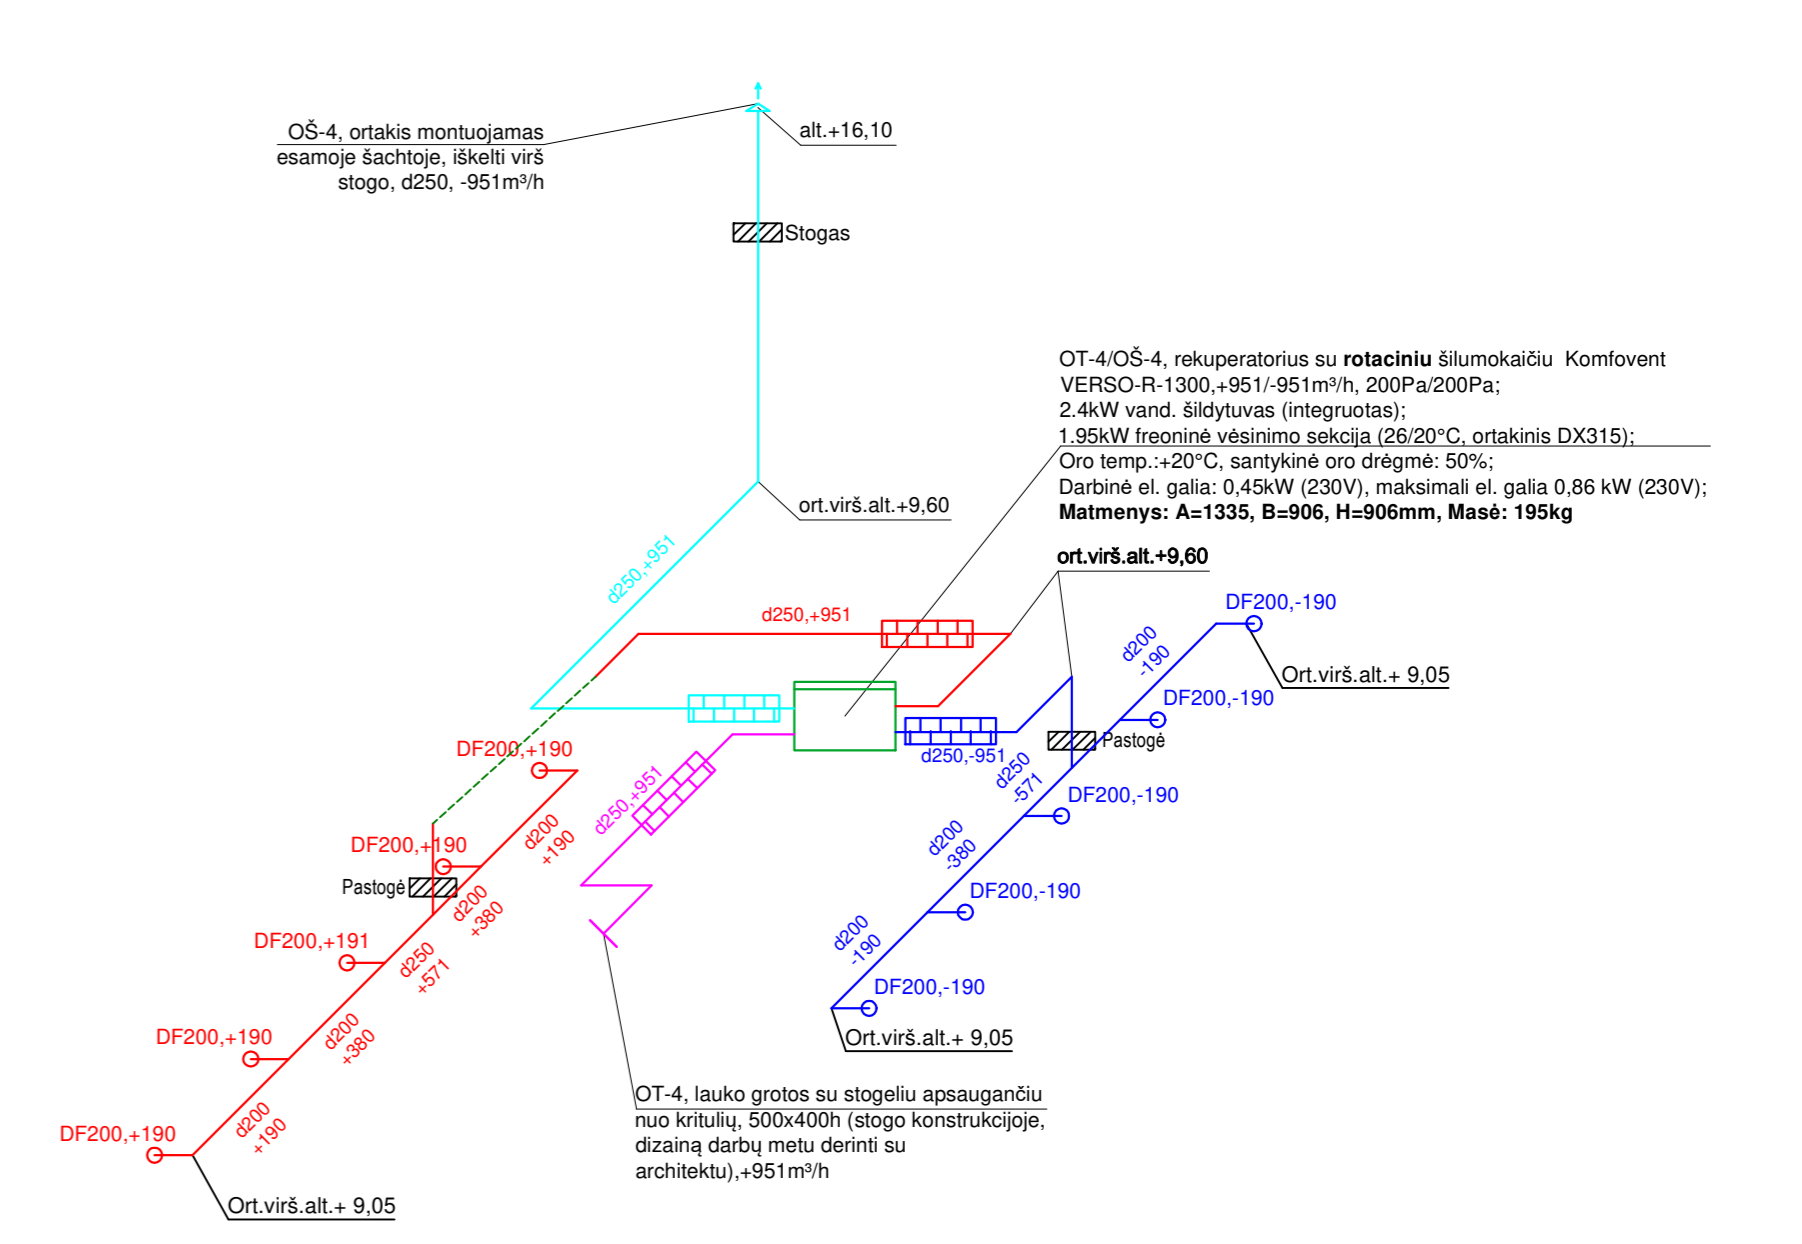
OŠ-4, ortakis montuojamas esamoje šachtoje, iškelti virš stogo, d250, -951m³/h

alt.+16,10

Stogas

OT-4/OŠ-4, rekuperatorius su **rotaciniu** šilumokaičiu Komfovent VERSO-R-1300,+951/-951m³/h, 200Pa/200Pa;
2.4kW vand. šildytuvas (integruotas);
1.95kW freoninė vėsinimo sekcija (26/20°C, ortakinis DX315);
Oro temp.:+20°C, santykinė oro drėgmė: 50%;
Darbinė el. galia: 0,45kW (230V), maksimali el. galia 0,86 kW (230V);
**Matmenys: A=1335, B=906, H=906mm, Masė: 195kg**

ort.virš.alt.+9,60

d250,+951

ort.virš.alt.+9,60

d250,+951

DF200,-190

d200 -190

Ort.virš.alt.+ 9,05

DF200,-190

Pastogė

d250,-951

d250 -571

DF200,-190

DF200,+190

d250,+951

d200 +190

DF200,+190

Pastogė

d200 +380

d200 -380

DF200,-190

DF200,+191

d250 +571

d200 -190

DF200,-190

DF200,+190

d200 +380

Ort.virš.alt.+ 9,05

DF200,+190

d200 +190

Ort.virš.alt.+ 9,05

OT-4, lauko grotos su stogeliu apsaugančiu nuo kritulių, 500x400h (stogo konstrukcijoje, dizainą darbų metu derinti su architektu),+951m³/h